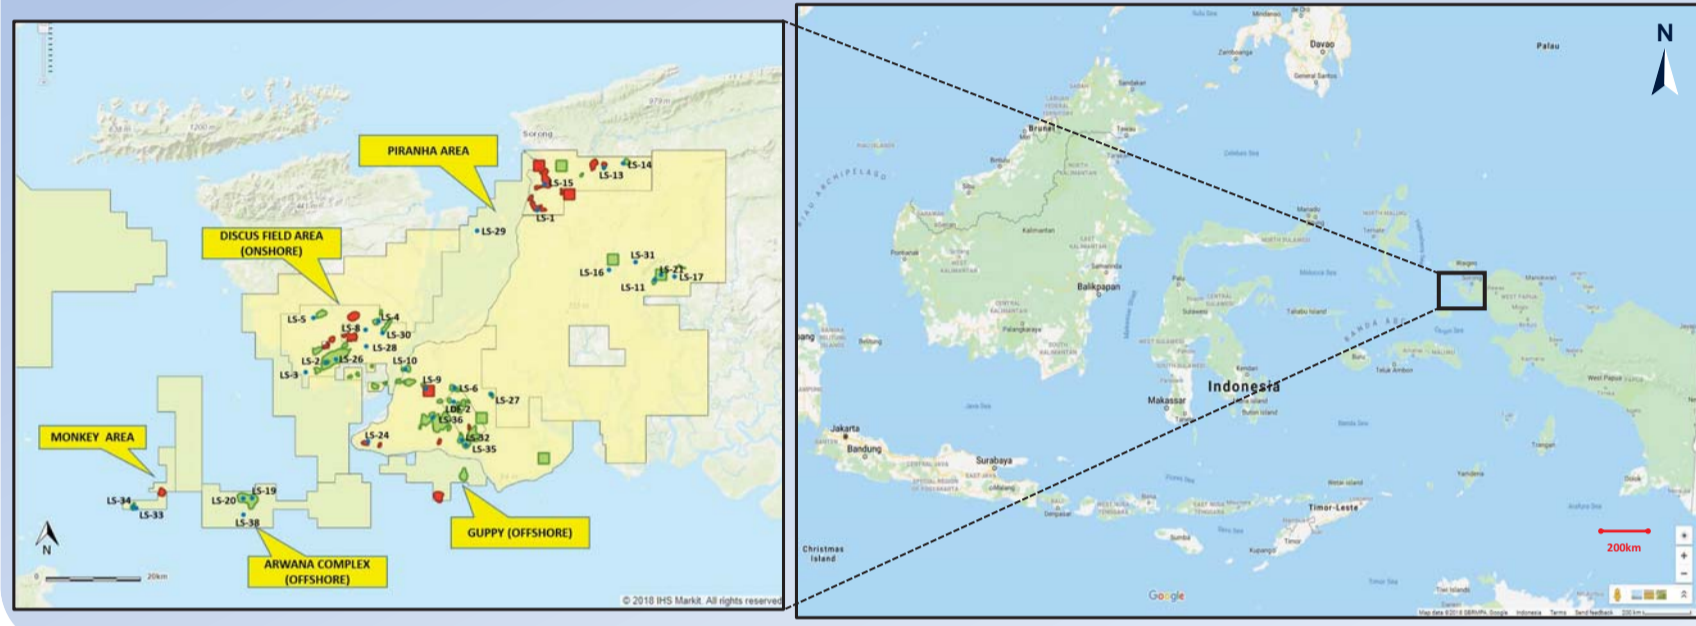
PIRANHA AREA

Sorong

LS-14
LS-13
LS-15
LS-1
LS-29

DISCUS FIELD AREA (ONSHORE)

LS-31
LS-16
LS-21
LS-17
LS-11

LS-5
LS-4
LS-8
LS-30
LS-28
LS-2
LS-26
LS-10
LS-3
LS-9
LS-6
LS-27
LDE-2
LS-36
LS-24
LS-32
LS-35

MONKEY AREA

LS-34
LS-33
LS-20
LS-19
LS-38

N

0 20km

ARWANA COMPLEX (OFFSHORE)

GUPPY (OFFSHORE)

© 2018 IHS Markit. All rights reserved

N

Davao
Palau
Brunei
Kalimantan
Balikpapan
Indonesia
Makassar
Jakarta
Bandung
Surabaya
Timor-Leste
Christmas Island

200km

Google